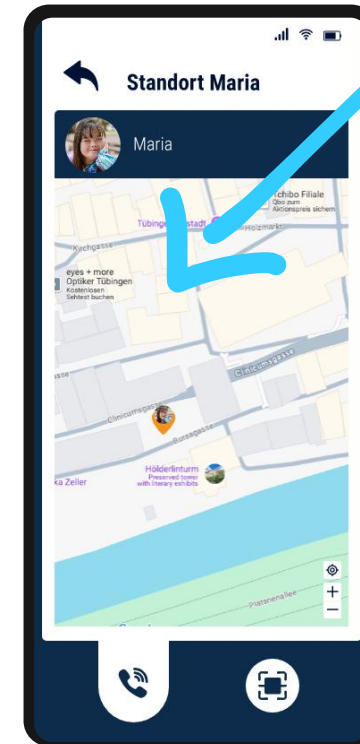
Standort Maria

Maria

Tchibo Filiale
Qbo zum Aktionspreis sichern

Tübingen Stadt

Holzmarkt

Kirchgasse

eyes + more Optiker Tübingen
Kostenlosen Sehtest buchen

Clinicumsgasse

Clinicumsgasse

Bursagasse

asse

Hölderlinturm
Preserved tower with literary exhibits

ka Zeller

Platanenallee

+
−